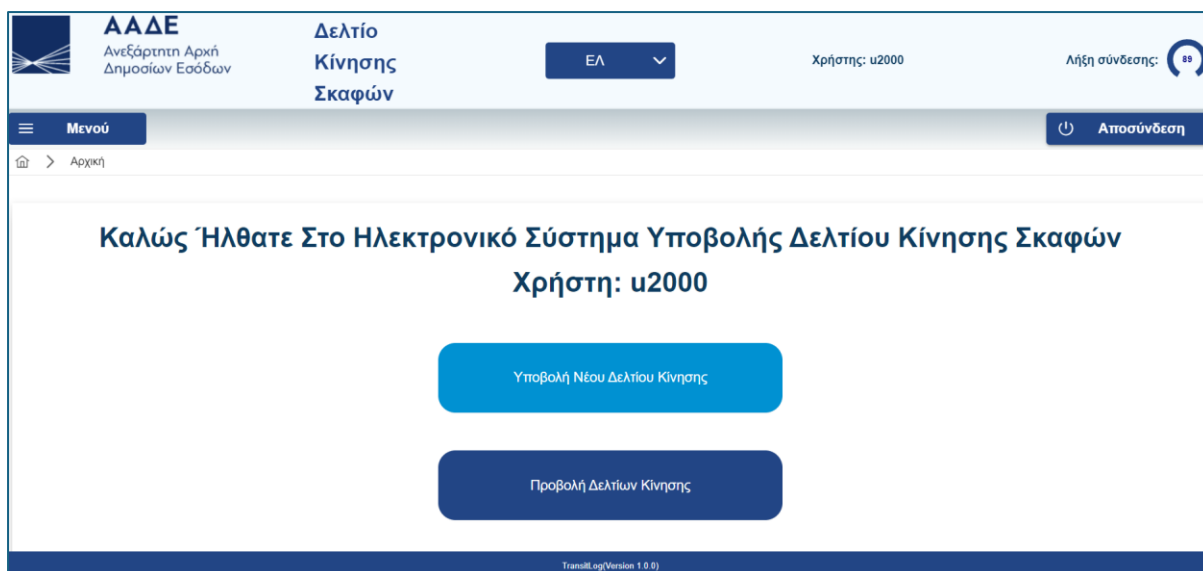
ΑΑΔΕ
Ανεξάρτητη Αρχή Δημοσίων Εσόδων

Δελτίο Κίνησης Σκαφών

ΕΛ

Χρήστης: u2000

Λήξη σύνδεσης: 89

Μενού

Αποσύνδεση

Αρχική

Καλώς Ήλθατε Στο Ηλεκτρονικό Σύστημα Υποβολής Δελτίου Κίνησης Σκαφών Χρήστη: u2000

Υποβολή Νέου Δελτίου Κίνησης

Προβολή Δελτίων Κίνησης

TransitLog(Version 1.0.0)